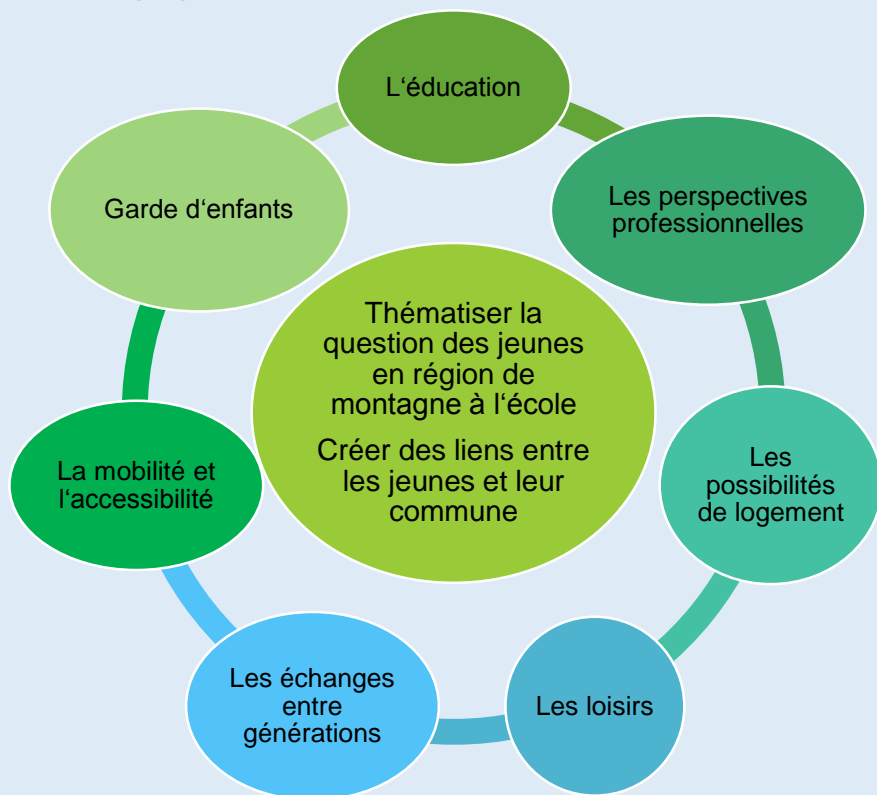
L‘éducation

Les perspectives professionnelles

Les possibilités de logement

Les loisirs

Les échanges entre générations

La mobilité et l‘accessibilité

Garde d‘enfants

Thématiser la question des jeunes en région de montagne à l‘école

Créer des liens entre les jeunes et leur commune